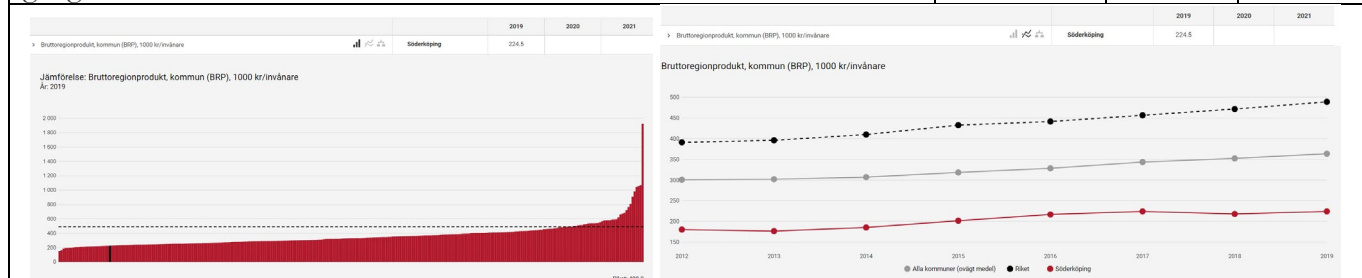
| | | | 2019 | 2020 | 2021 |
|---|---|---|---|---|---|
| › Bruttoregionprodukt, kommun (BRP), 1000 kr/invånare | | Söderköping | 224.5 | | |

Jämförelse: Bruttoregionprodukt, kommun (BRP), 1000 kr/invånare
År: 2019

2 000
1 800
1 600
1 400
1 200
1 000
800
600
400
200
0

Riket: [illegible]

| | | | 2019 | 2020 | 2021 |
|---|---|---|---|---|---|
| › Bruttoregionprodukt, kommun (BRP), 1000 kr/invånare | | Söderköping | 224.5 | | |

Bruttoregionprodukt, kommun (BRP), 1000 kr/invånare

500
450
400
350
300
250
200
150

2012 2013 2014 2015 2016 2017 2018 2019

● Alla kommuner (ovägt medel) ● Riket ● Söderköping